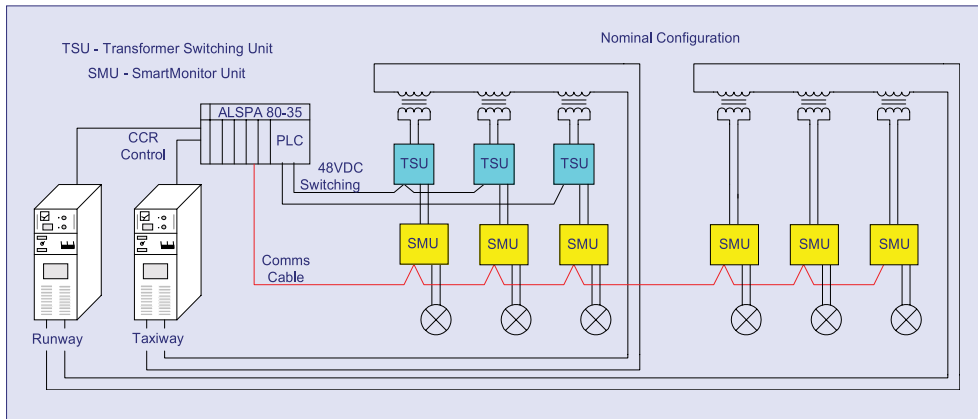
TSU - Transformer Switching Unit

SMU - SmartMonitor Unit

Nominal Configuration

ALSPA 80-35

PLC

CCR Control

48VDC Switching

TSU

TSU

TSU

SMU

SMU

SMU

SMU

SMU

SMU

Comms Cable

Runway

Taxiway